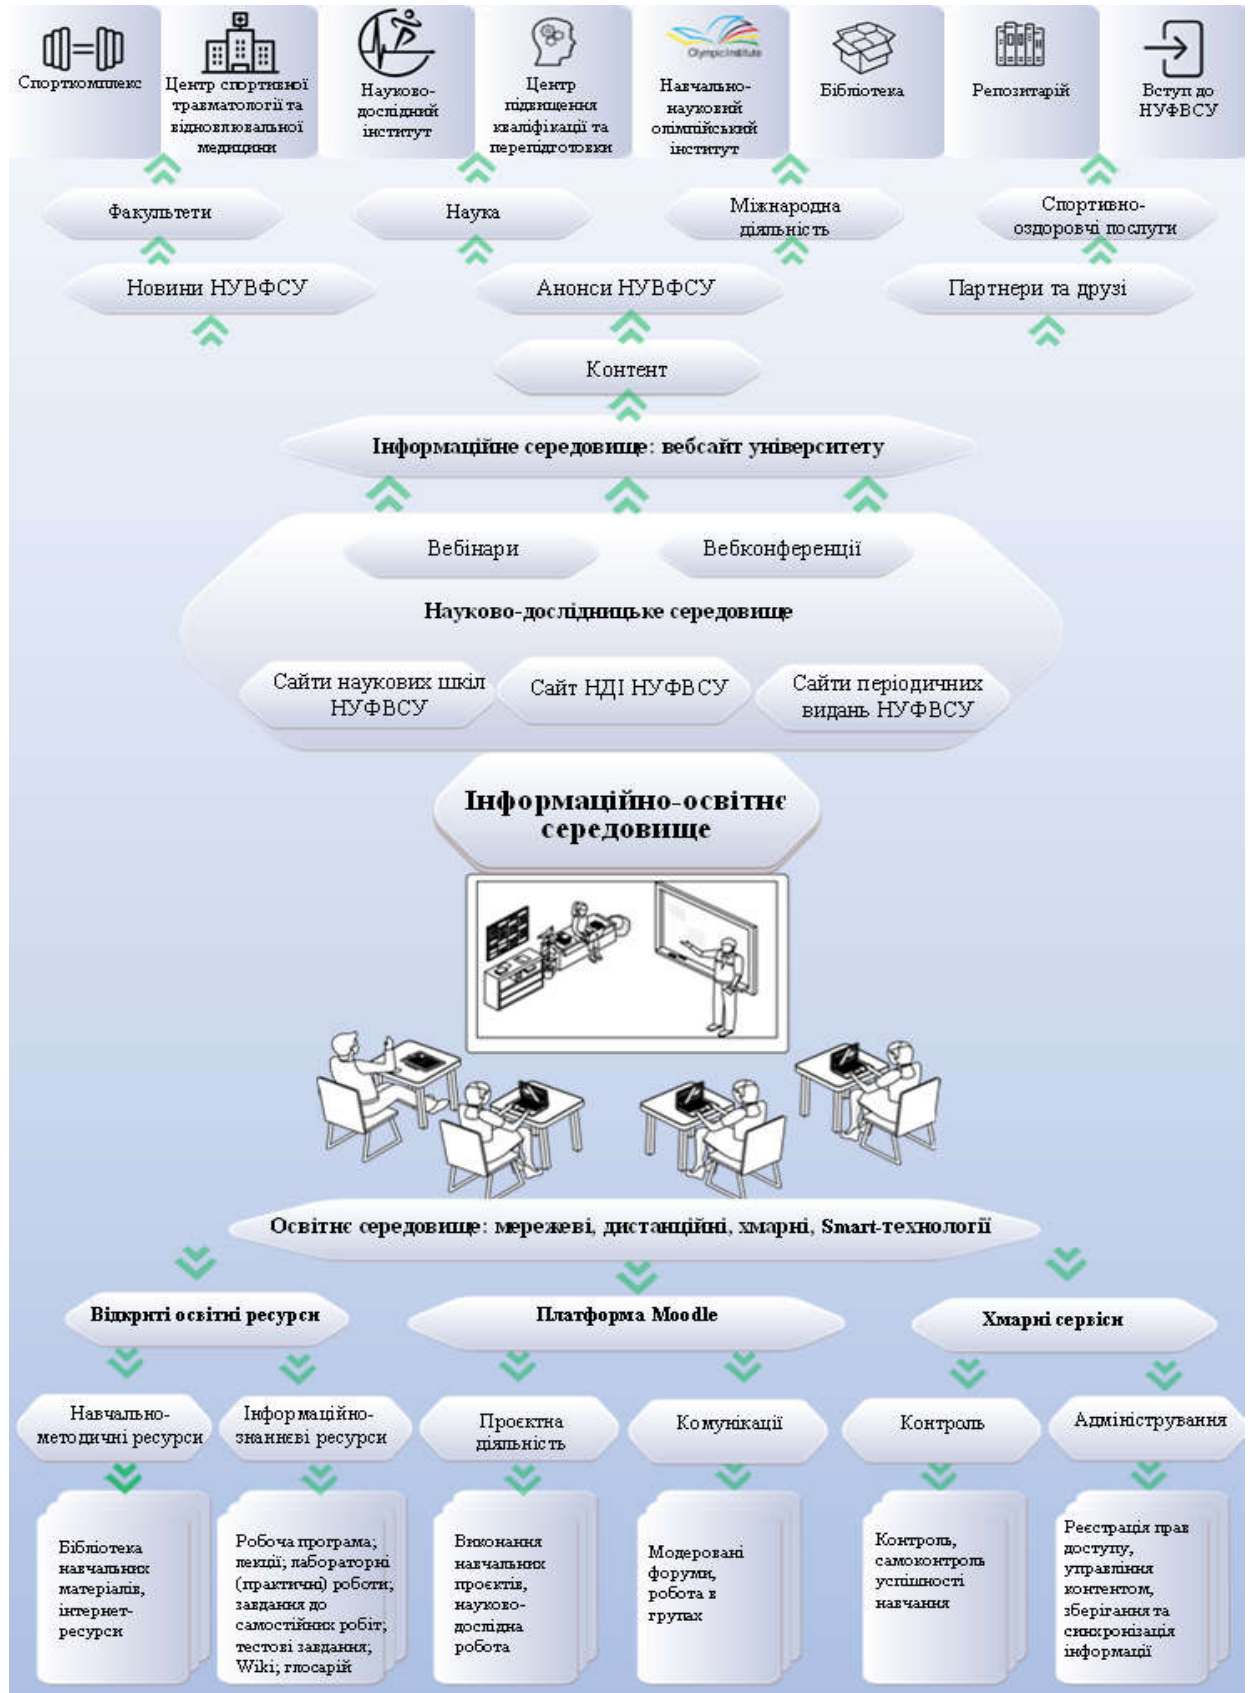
Спорткомплекс

Центр спортивної травматології та відновлювальної медицини

Науково-дослідний інститут

Центр підвищення кваліфікації та перепідготовки

Olympic Institute

Навчально-науковий олімпійський інститут

Бібліотека

Репозитарій

Вступ до НУФВСУ

Факультети

Наука

Міжнародна діяльність

Спортивно-оздоровчі послуги

Новини НУВФСУ

Анонси НУВФСУ

Партнери та друзі

Контент

Інформаційне середовище: вебсайт університету

Вебінари

Вебконференції

Науково-дослідницьке середовище

Сайти наукових шкіл НУФВСУ

Сайт НДІ НУФВСУ

Сайти періодичних видань НУФВСУ

Інформаційно-освітнє середовище

Освітнє середовище: мережеві, дистанційні, хмарні, Smart-технології

Відкриті освітні ресурси

Платформа Moodle

Хмарні сервіси

Навчально-методичні ресурси

Інформаційно-знаннєві ресурси

Проєктна діяльність

Комунікації

Контроль

Адміністрування

Бібліотека навчальних матеріалів, інтернет-ресурси

Робоча програма; лекції; лабораторні (практичні) роботи; завдання до самостійних робіт; тестові завдання; Wiki; глосарій

Виконання навчальних проєктів, науково-дослідна робота

Модеровані форуми, робота в групах

Контроль, самоконтроль успішності навчання

Реєстрація прав доступу, управління контентом, зберігання та синхронізація інформації